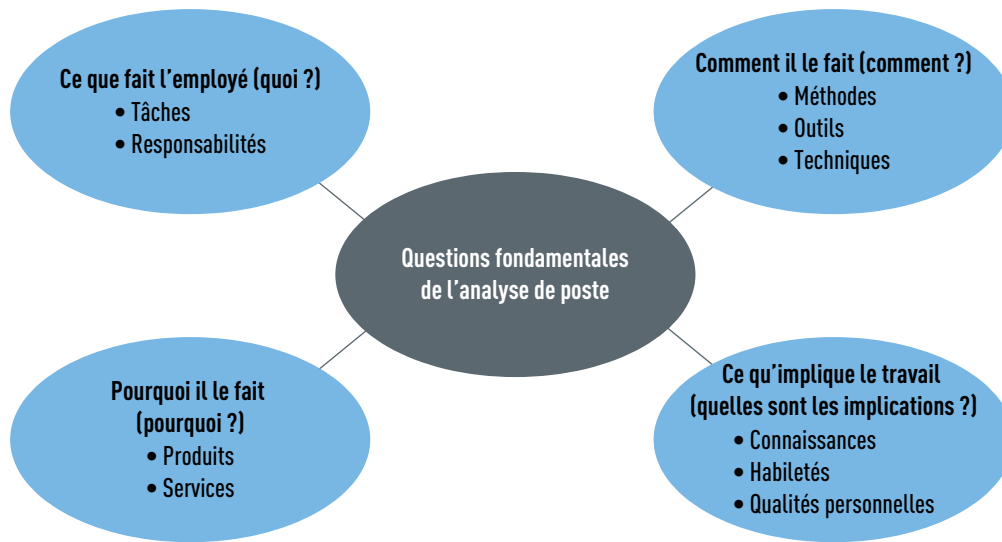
Ce que fait l’employé (quoi ?)
• Tâches
• Responsabilités

Comment il le fait (comment ?)
• Méthodes
• Outils
• Techniques

Questions fondamentales de l’analyse de poste

Pourquoi il le fait (pourquoi ?)
• Produits
• Services

Ce qu’implique le travail (quelles sont les implications ?)
• Connaissances
• Habiletés
• Qualités personnelles